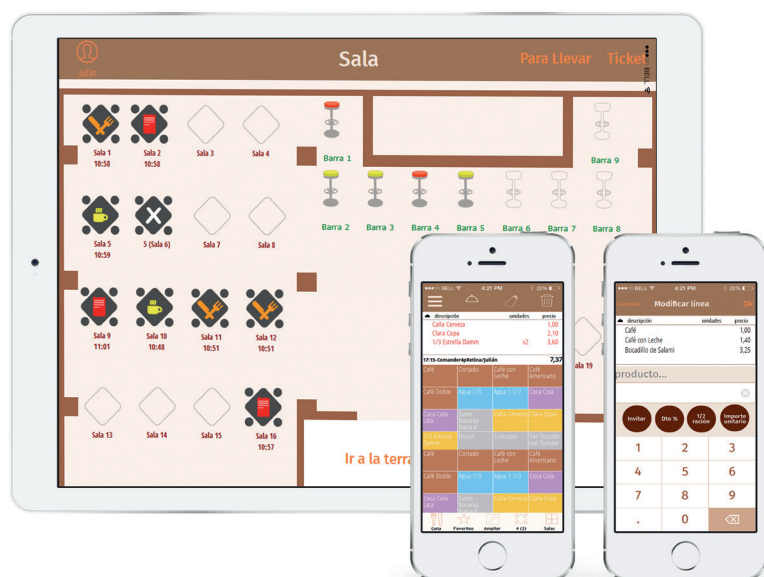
Julián

Sala

Para Llevar

Ticket

Sala 1
10:58

Sala 2
10:58

Sala 3

Sala 4

Barra 1

Barra 9

Barra 2

Barra 3

Barra 4

Barra 5

Barra 6

Barra 7

Barra 8

Sala 5
10:59

5 (Sala 6)

Sala 7

Sala 8

Sala 9
11:01

Sala 10
10:48

Sala 11
10:51

Sala 12
10:51

Sala 19

Sala 13

Sala 14

Sala 15

Sala 16
10:57

Ir a la terra

●●●○○ BELL 4:21 PM 22%

| descripción | unidades | precio |
|---|---|---|
| Caña Cerveza | | 1,00 |
| Clara Copa | | 2,10 |
| 1/3 Estrella Damm | x2 | 3,60 |

17:15-Comander4pRetina/Julián 7,37

| Café | Cortado | Café con Leche | Café Americano |
|---|---|---|---|
| Café Doble | Agua 1/3 | Agua 1 1/2 | Coca Cola |
| Coca Cola Lata | Zumo Naranja Natural | Clara Cerveza | Clara Copa |
| 1/3 Estrella Damm | Donut | Croissant | Pan Tostado con Tomate |
| Café | Cortado | Café con Leche | Café Americano |
| Café Doble | Agua 1/3 | Agua 1 1/2 | Coca Cola |
| Coca Cola Lata | Zumo Naranja | Clara Cerveza | Clara Copa |

Carta Favoritos Ampliar 4 (2) Salas

●●●○○ BELL 4:21 PM 22%

Cancelar Modificar línea Ok

| descripción | unidades | precio |
|---|---|---|
| Café | | 1,00 |
| Café con Leche | | 1,40 |
| Bocadillo de Salami | | 3,25 |

producto...

Invitar Dto % 1/2 ración Importe unitario

1 2 3
4 5 6
7 8 9
. 0